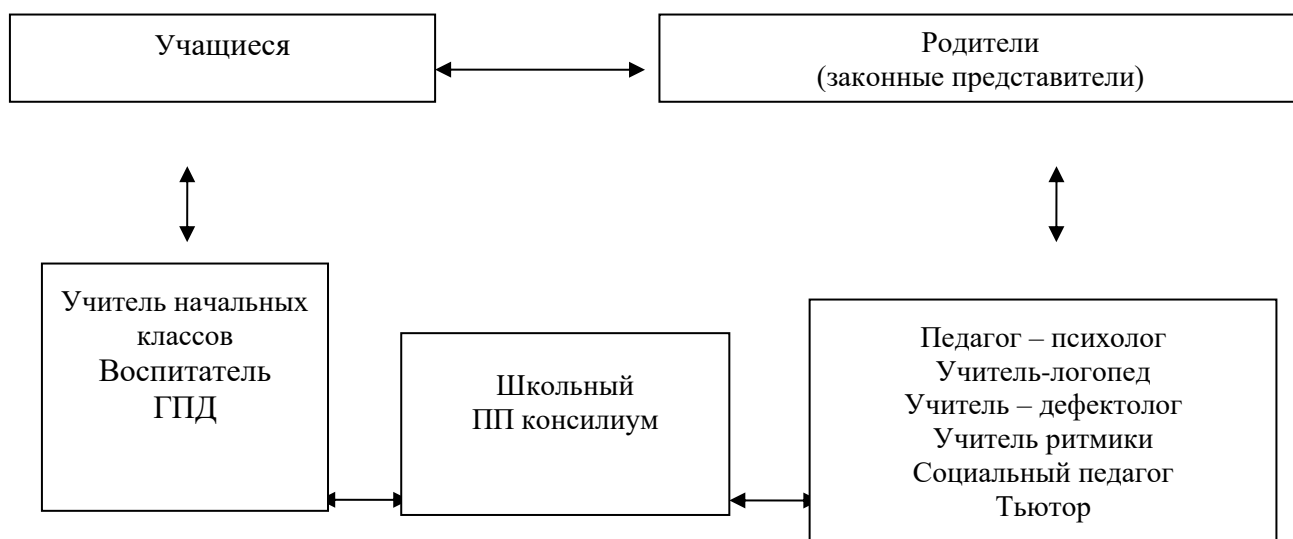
Учащиеся

Родители
(законные представители)

Учитель начальных классов
Воспитатель
ГПД

Школьный
ПП консилиум

Педагог – психолог
Учитель-логопед
Учитель – дефектолог
Учитель ритмики
Социальный педагог
Тьютор